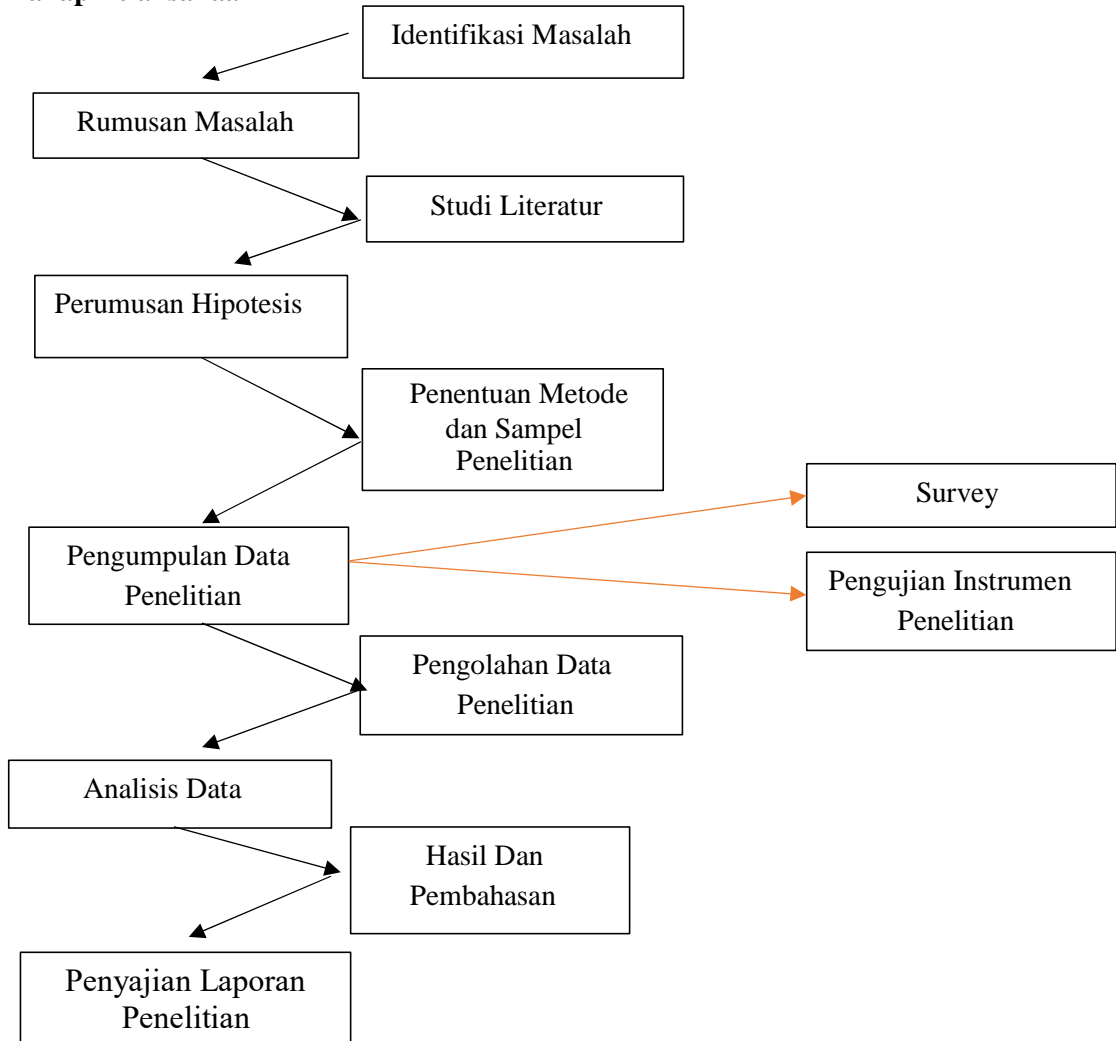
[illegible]

Identifikasi Masalah

Rumusan Masalah

Studi Literatur

Perumusan Hipotesis

Penentuan Metode dan Sampel Penelitian

Pengumpulan Data Penelitian

Survey

Pengujian Instrumen Penelitian

Pengolahan Data Penelitian

Analisis Data

Hasil Dan Pembahasan

Penyajian Laporan Penelitian